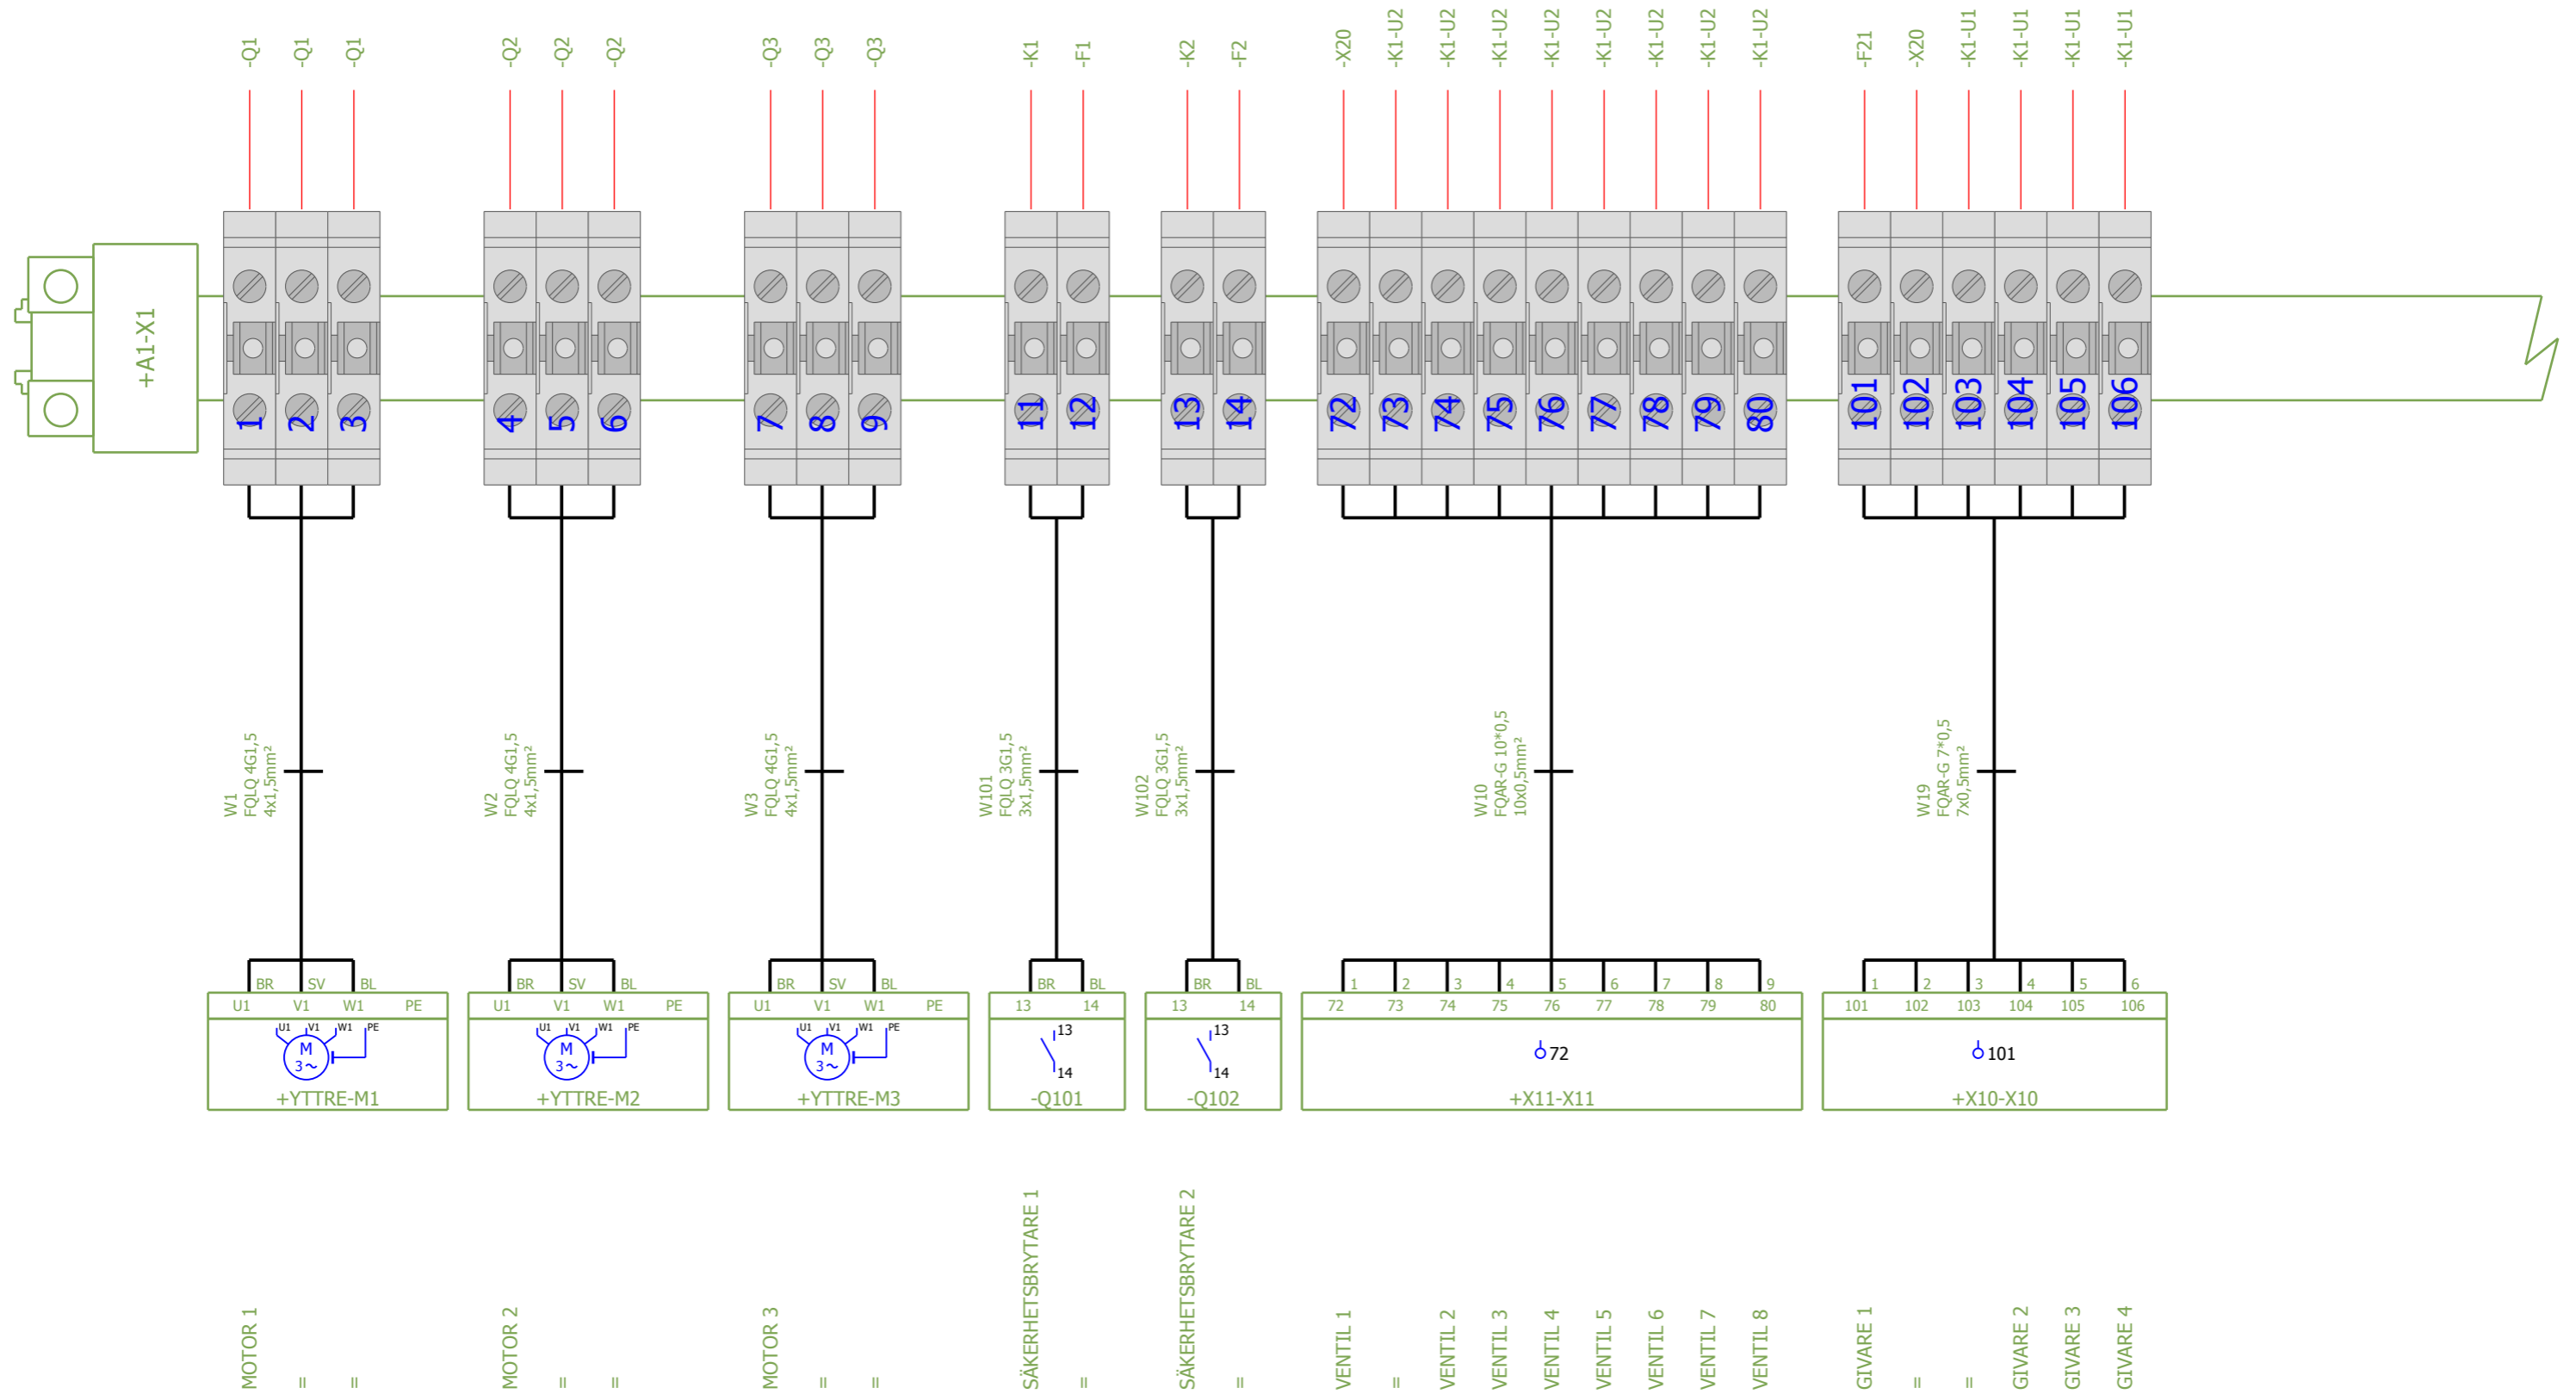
-Q1 -Q1 -Q1 -Q2 -Q2 -Q2 -Q3 -Q3 -Q3 -K1 -F1 -K2 -F2 -X20 -K1-U2 -K1-U2 -K1-U2 -K1-U2 -K1-U2 -K1-U2 -K1-U2 -K1-U2 -F21 -X20 -K1-U1 -K1-U1 -K1-U1 -K1-U1

+A1-X1

1 2 3 4 5 6 7 8 9 11 12 13 14 72 73 74 75 76 77 78 79 80 101 102 103 104 105 106

W1
FQLQ 4G1,5
4x1,5mm²

W2
FQLQ 4G1,5
4x1,5mm²

W3
FQLQ 4G1,5
4x1,5mm²

W101
FQLQ 3G1,5
3x1,5mm²

W102
FQLQ 3G1,5
3x1,5mm²

W10
FQAR-G 10*0,5
10x0,5mm²

W19
FQAR-G 7*0,5
7x0,5mm²

BR SV BL
U1 V1 W1 PE
U1 V1 W1 PE
M
3~
+YTTRE-M1

BR SV BL
U1 V1 W1 PE
U1 V1 W1 PE
M
3~
+YTTRE-M2

BR SV BL
U1 V1 W1 PE
U1 V1 W1 PE
M
3~
+YTTRE-M3

BR BL
13 14
13
14
-Q101

BR BL
13 14
13
14
-Q102

1 2 3 4 5 6 7 8 9
72 73 74 75 76 77 78 79 80
72
+X11-X11

1 2 3 4 5 6
101 102 103 104 105 106
101
+X10-X10

MOTOR 1 = = MOTOR 2 = = MOTOR 3 = = SÄKERHETSBRYTARE 1 = SÄKERHETSBRYTARE 2 = VENTIL 1 = VENTIL 2 VENTIL 3 VENTIL 4 VENTIL 5 VENTIL 6 VENTIL 7 VENTIL 8 GIVARE 1 = = GIVARE 2 GIVARE 3 GIVARE 4